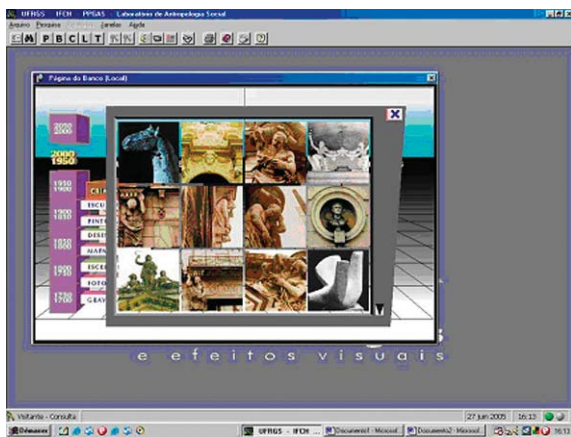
UFRGS - IFCH - PPGAS - Laboratório de Antropologia Social
Arquivo Pesquisa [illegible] Janelas Ajuda
P B C L T

Página do Banco (Local)

2000
2050
2000
1950
1950
1900
1900
1850
1850
1800
1800
1750
1750
1700

ESCU
PINT
DESE
MAPA
ESCR
FOTO
GRAV

e efeitos visuais

Visitante - Consulta
27 jun 2005 16:13
Iniciar UFRGS - IFCH ... Documento1 - Microsof... Documento2 - Microsof... 16:13